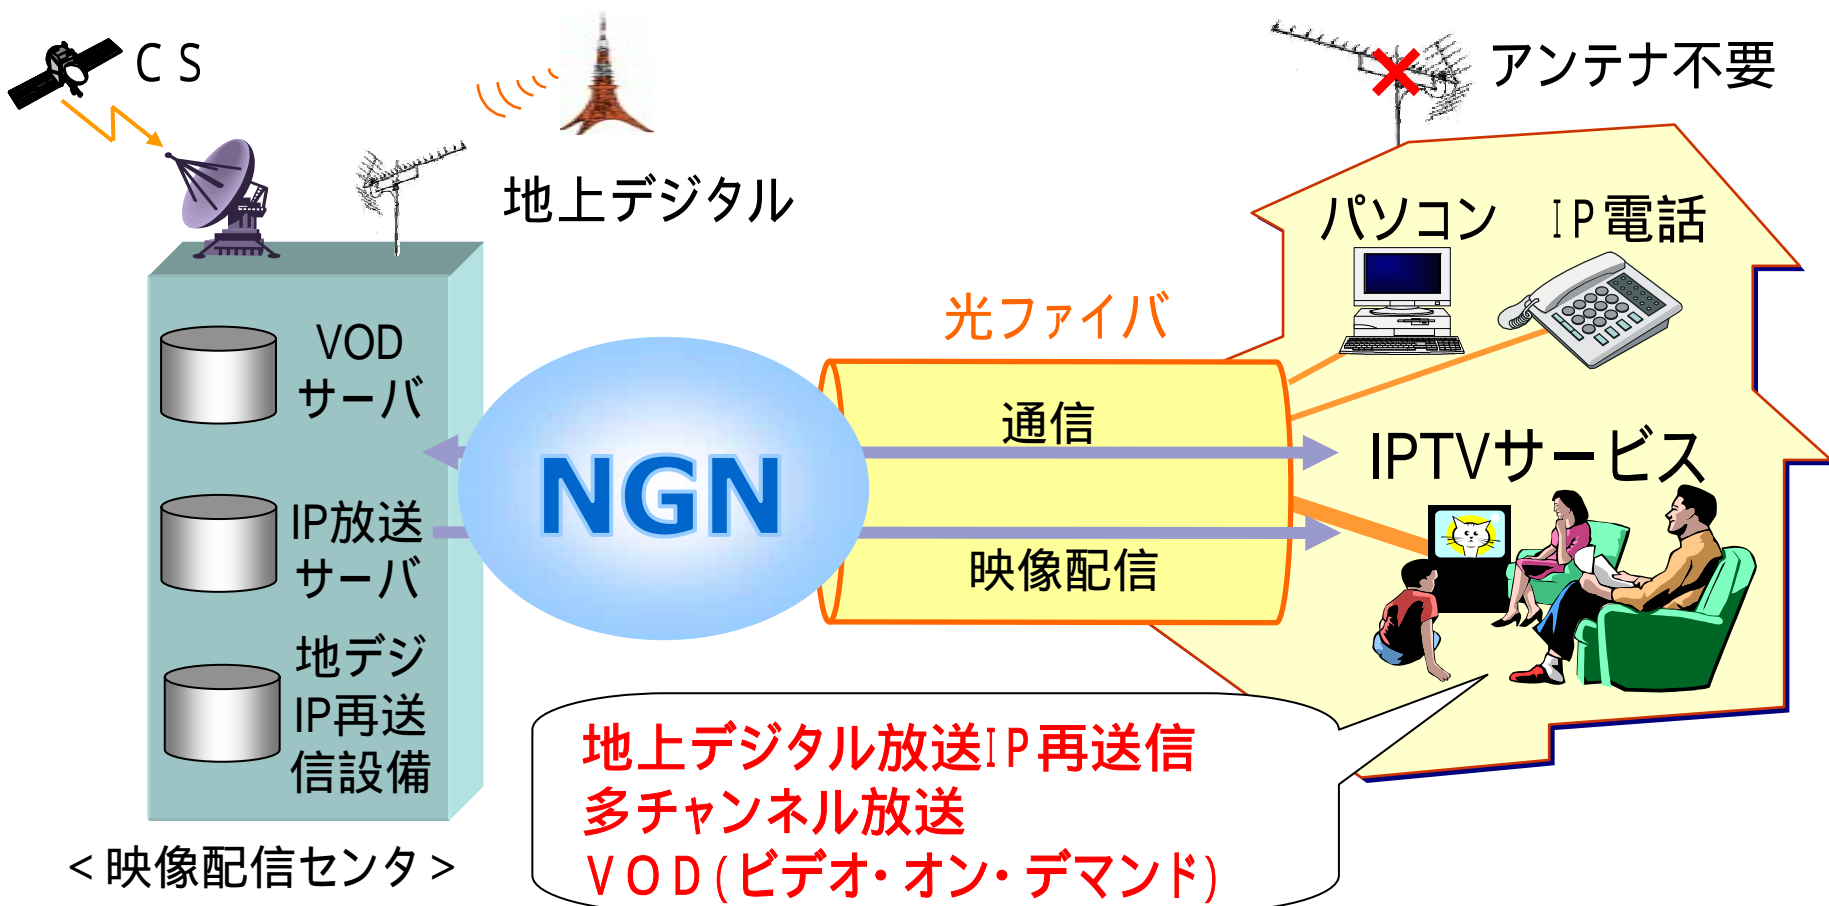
CS

地上デジタル

アンテナ不要

VOD
サーバ

IP放送
サーバ

地デジ
IP再送
信設備

＜映像配信センタ＞

NGN

光ファイバ

通信

映像配信

パソコン

IP電話

IPTVサービス

地上デジタル放送IP再送信
多チャンネル放送
VOD(ビデオ・オン・デマンド)